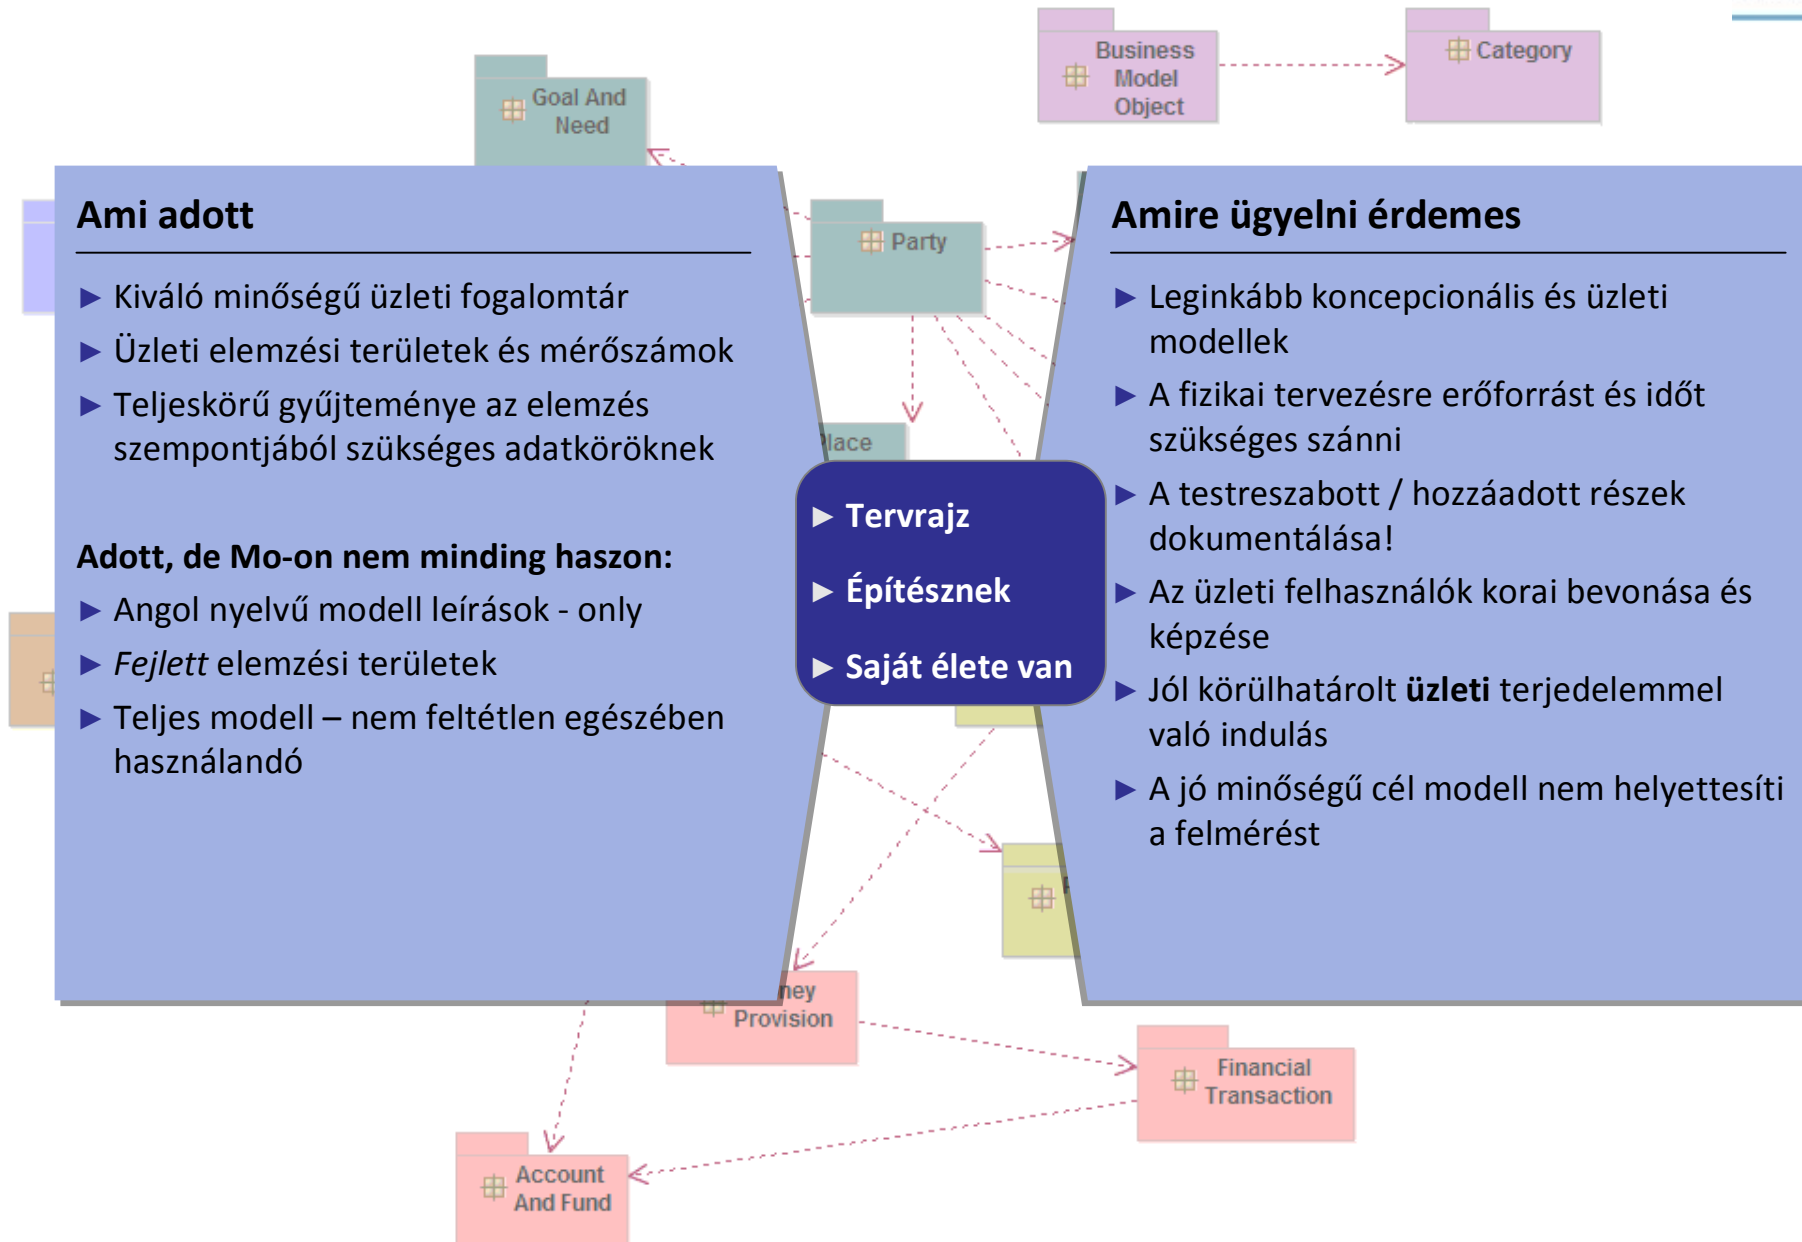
Goal And Need

Business Model Object

Category

Ami adott

▶ Kiváló minőségű üzleti fogalomtár
▶ Üzleti elemzési területek és mérőszámok
▶ Teljeskörű gyűjteménye az elemzés szempontjából szükséges adatköröknek

Adott, de Mo-on nem minding haszon:
▶ Angol nyelvű modell leírások - only
▶ *Fejlett* elemzési területek
▶ Teljes modell – nem feltétlen egészében használandó

Party

lace

▶ Tervrajz
▶ Építésznek
▶ Saját élete van

Amire ügyelni érdemes

▶ Leginkább koncepcionális és üzleti modellek
▶ A fizikai tervezésre erőforrást és időt szükséges szánni
▶ A testreszabott / hozzáadott részek dokumentálása!
▶ Az üzleti felhasználók korai bevonása és képzése
▶ Jól körülhatárolt **üzleti** terjedelemmel való indulás
▶ A jó minőségű cél modell nem helyettesíti a felmérést

ney Provision

Financial Transaction

Account And Fund